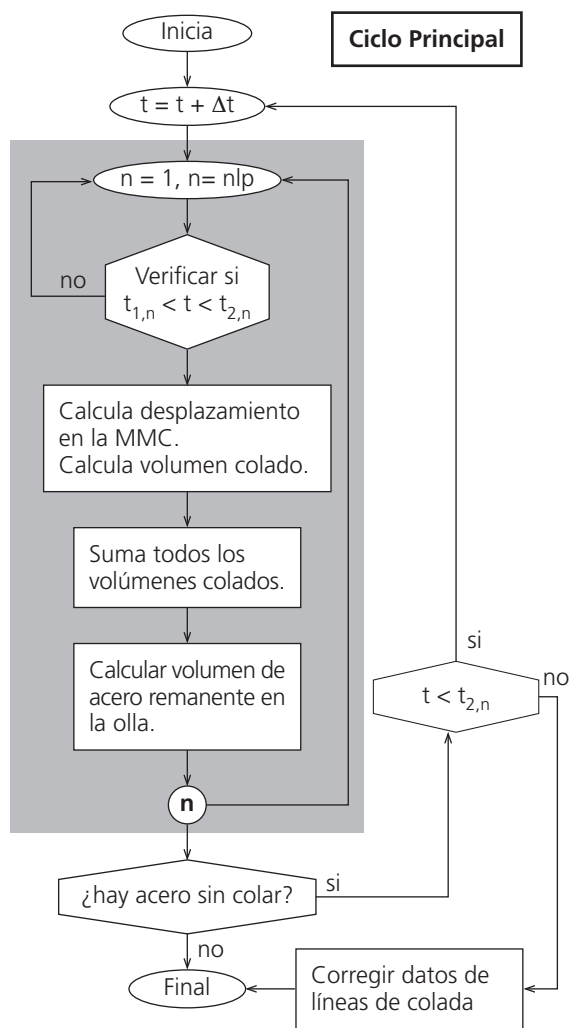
Inicia

Ciclo Principal

$t = t + \Delta t$

n = 1, n= nlp

no

Verificar si $t_{1,n} < t < t_{2,n}$

Calcula desplazamiento en la MMC. Calcula volumen colado.

Suma todos los volúmenes colados.

Calcular volumen de acero remanente en la olla.

n

si

no

$t < t_{2,n}$

¿hay acero sin colar?

si

no

Final

Corregir datos de líneas de colada